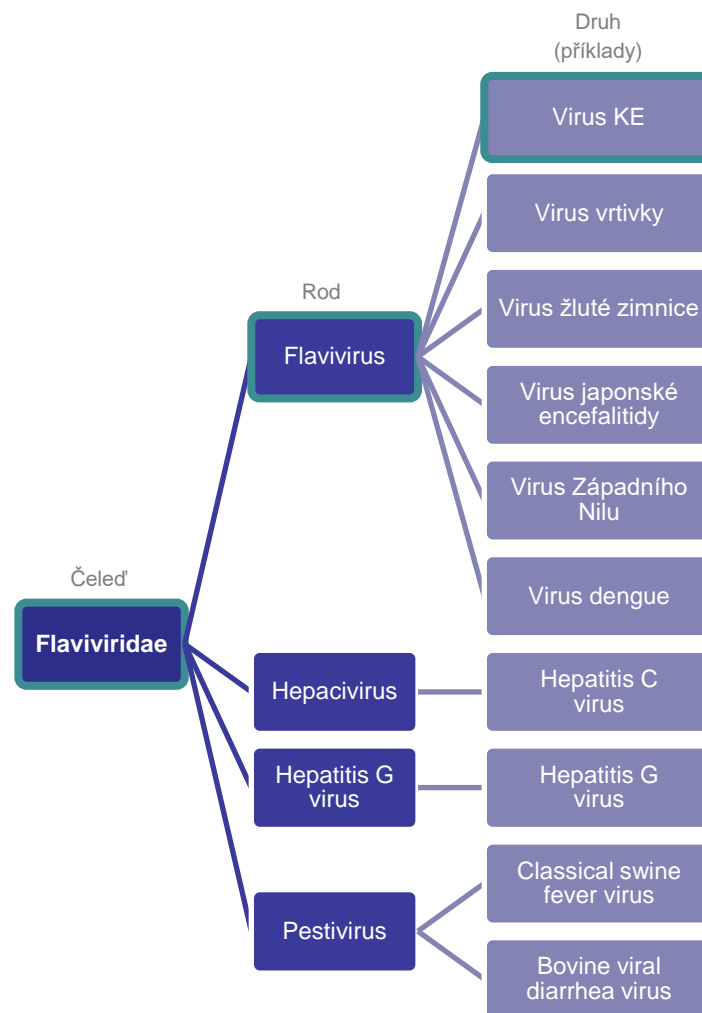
Druh
(příklady)

Rod

Čeleď

Flaviviridae

Flavivirus

Virus KE

Virus vrtivky

Virus žluté zimnice

Virus japonské encefalitidy

Virus Západního Nilu

Virus dengue

Hepacivirus

Hepatitis C virus

Hepatitis G virus

Hepatitis G virus

Pestivirus

Classical swine fever virus

Bovine viral diarrhea virus